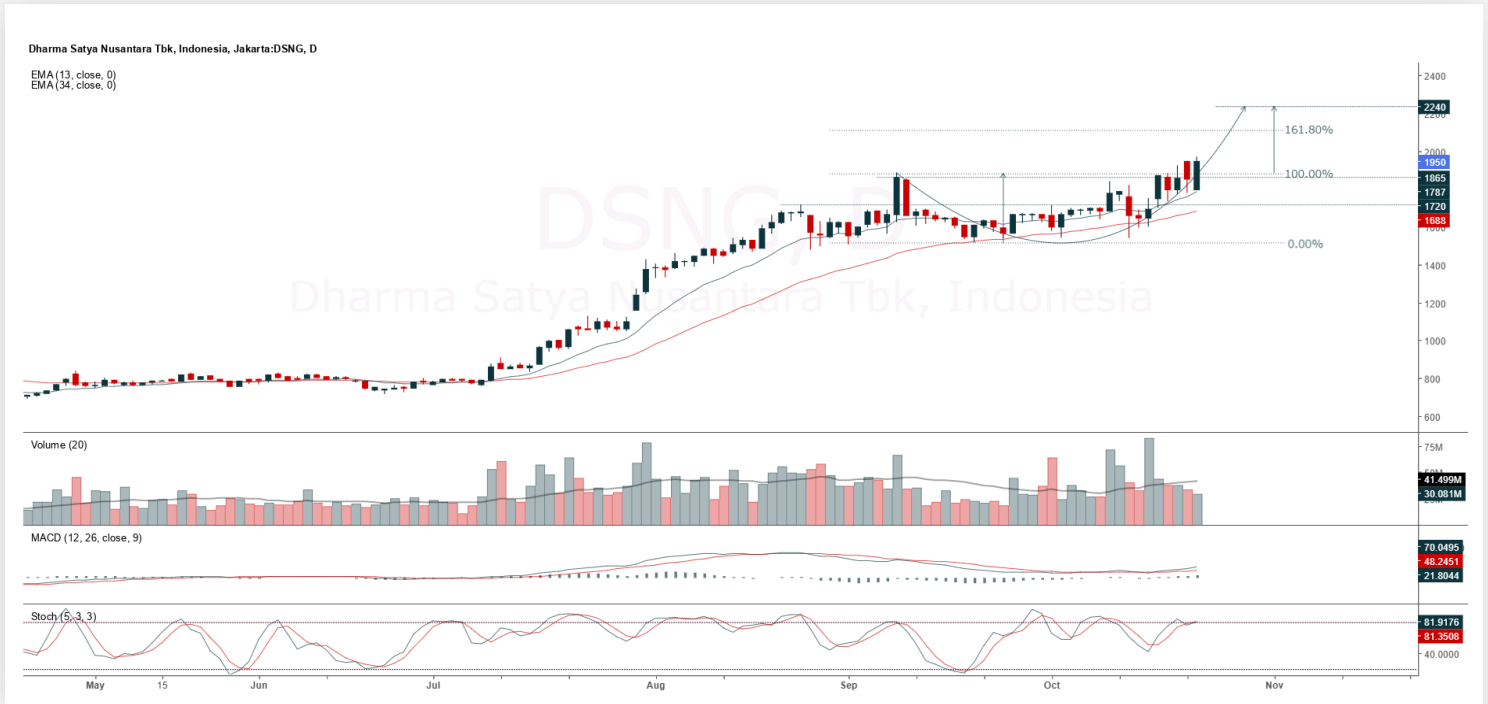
Dharma Satya Nusantara Tbk, Indonesia, Jakarta:DSNG, D

EMA (13, close, 0)
EMA (34, close, 0)

DSNG, D
Dharma Satya Nusantara Tbk, Indonesia

161.80%
100.00%
0.00%

2400
2240
2200
2000
1950
1865
1787
1720
1688
1600
1400
1200
1000
800
600

Volume (20)
75M
50M
41.499M
30.081M

MACD (12, 26, close, 9)
70.0495
48.2451
21.8044

Stoch (5, 3, 3)
81.9176
81.3508
40.0000

May
15
Jun
Jul
Aug
Sep
Oct
Nov